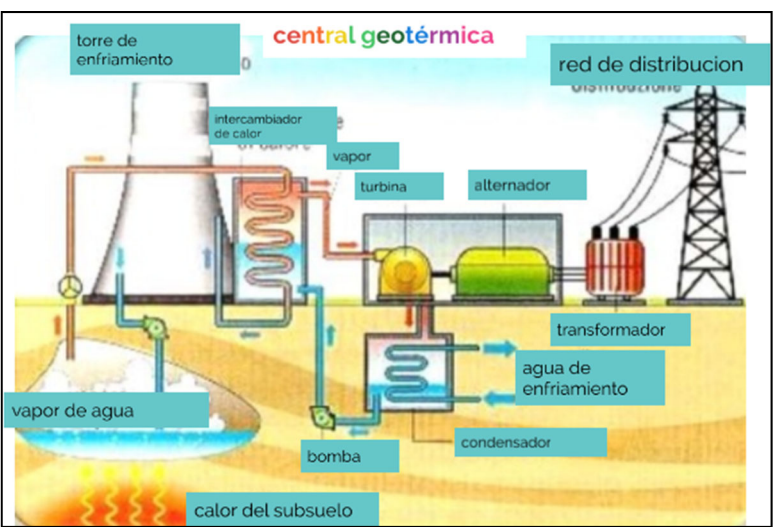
central geotérmica

torre de enfriamiento

red de distribucion

intercambiador de calor

vapor

turbina

alternador

transformador

agua de enfriamiento

vapor de agua

condensador

bomba

calor del subsuelo